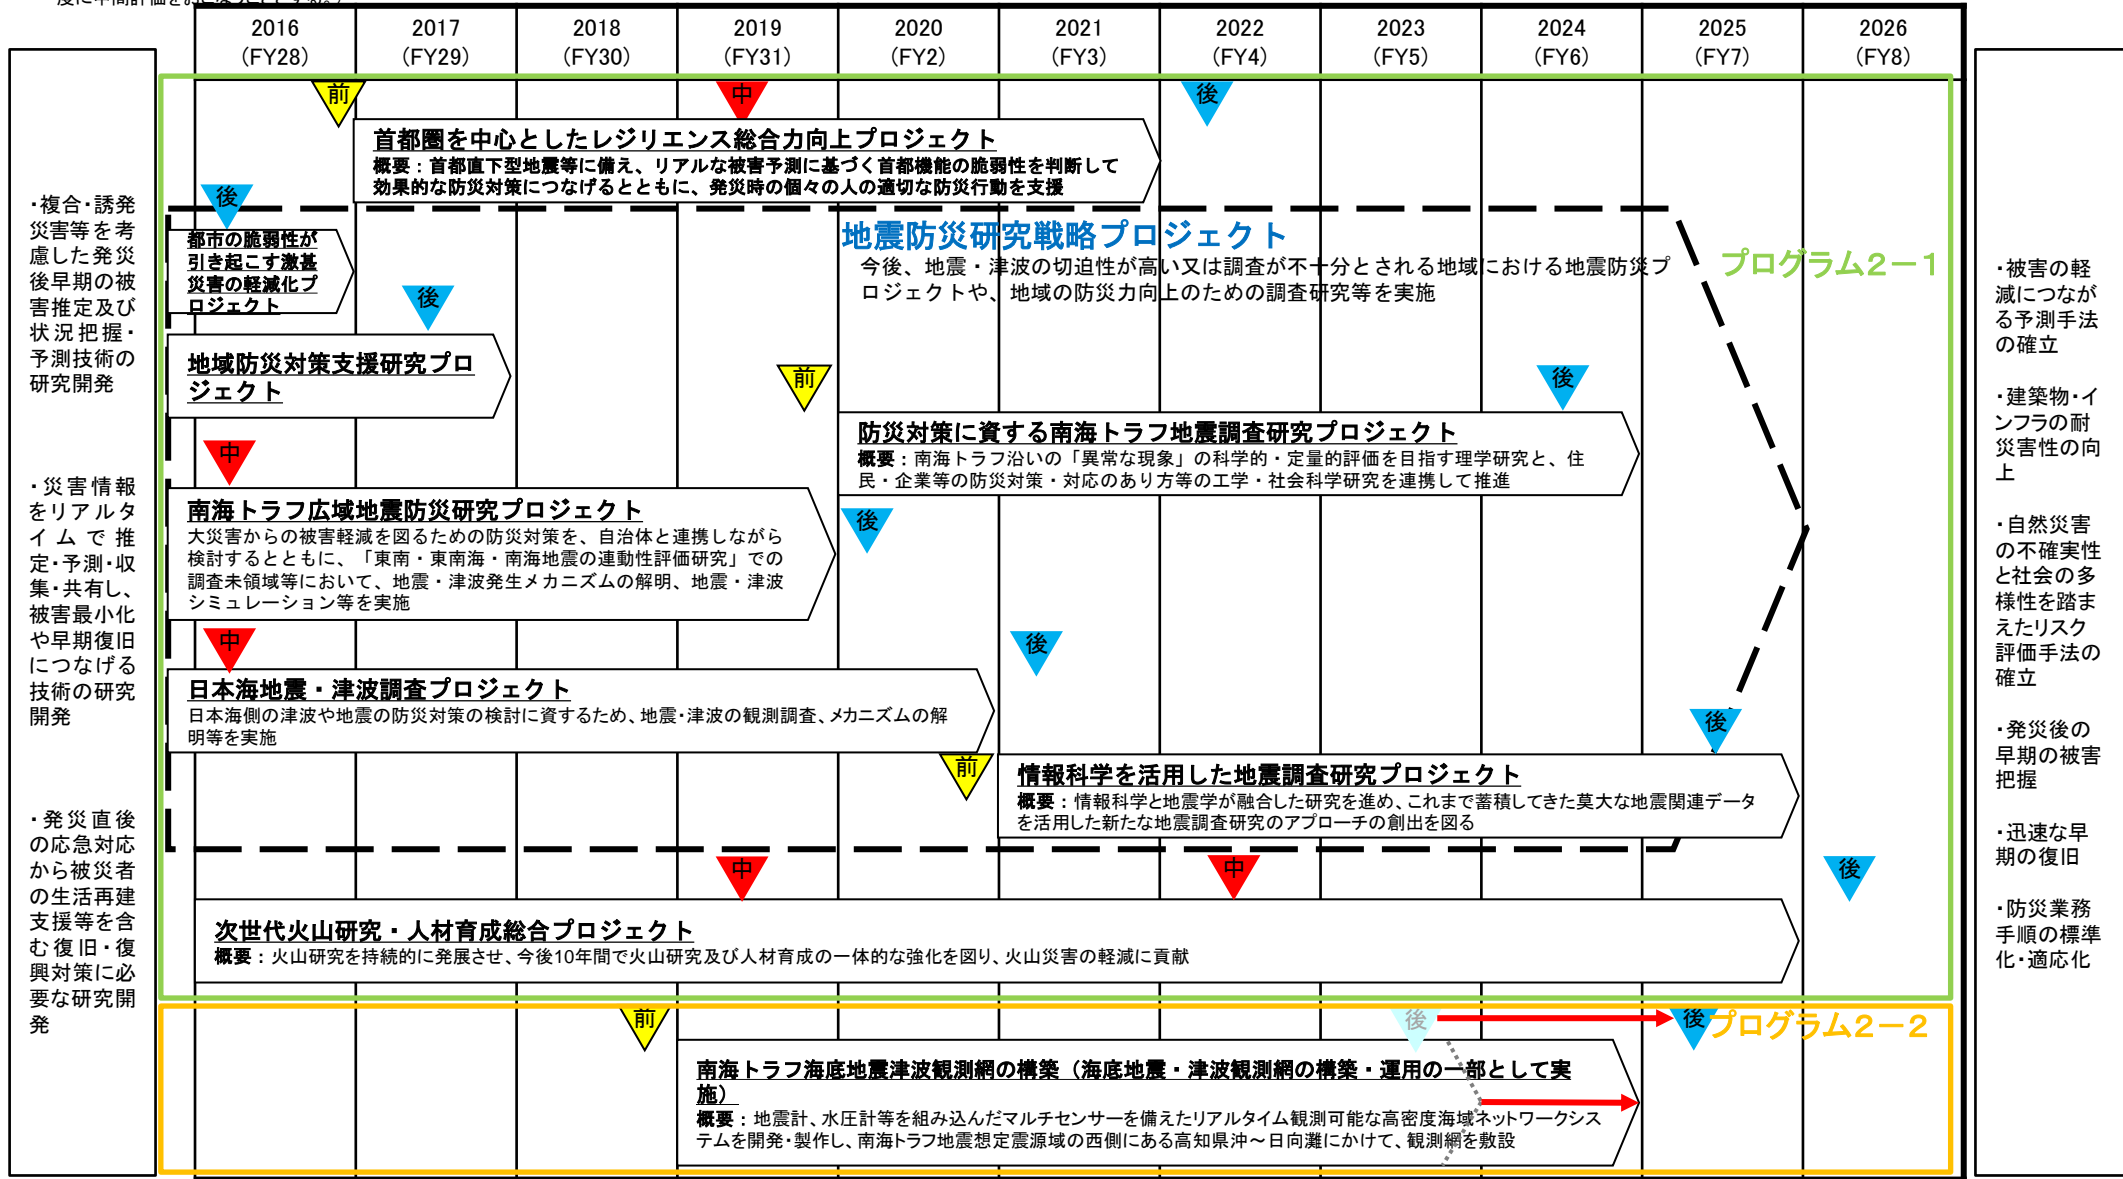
| 2016 (FY28) | 2017 (FY29) | 2018 (FY30) | 2019 (FY31) | 2020 (FY2) | 2021 (FY3) | 2022 (FY4) | 2023 (FY5) | 2024 (FY6) | 2025 (FY7) | 2026 (FY8) |
|---|---|---|---|---|---|---|---|---|---|---|

・複合・誘発災害等を考慮した発災後早期の被害推定及び状況把握・予測技術の研究開発

・災害情報をリアルタイムで推定・予測・収集・共有し、被害最小化や早期復旧につなげる技術の研究開発

・発災直後の応急対応から被災者の生活再建支援等を含む復旧・復興対策に必要な研究開発

前 中 後

首都圏を中心としたレジリエンス総合力向上プロジェクト
概要：首都直下型地震等に備え、リアルな被害予測に基づく首都機能の脆弱性を判断して効果的な防災対策につなげるとともに、発災時の個々の人の適切な防災行動を支援

後

都市の脆弱性が引き起こす激甚災害の軽減化プロジェクト

地震防災研究戦略プロジェクト
今後、地震・津波の切迫性が高い又は調査が不十分とされる地域における地震防災プロジェクトや、地域の防災力向上のための調査研究等を実施

プログラム2ー1

後

地域防災対策支援研究プロジェクト

前 後

防災対策に資する南海トラフ地震調査研究プロジェクト
概要：南海トラフ沿いの「異常な現象」の科学的・定量的評価を目指す理学研究と、住民・企業等の防災対策・対応のあり方等の工学・社会科学研究を連携して推進

中

南海トラフ広域地震防災研究プロジェクト
大災害からの被害軽減を図るための防災対策を、自治体と連携しながら検討するとともに、「東南・東南海・南海地震の連動性評価研究」での調査未領域等において、地震・津波発生メカニズムの解明、地震・津波シミュレーション等を実施

後

中 後

日本海地震・津波調査プロジェクト
日本海側の津波や地震の防災対策の検討に資するため、地震･津波の観測調査、メカニズムの解明等を実施

後

前

情報科学を活用した地震調査研究プロジェクト
概要：情報科学と地震学が融合した研究を進め、これまで蓄積してきた莫大な地震関連データを活用した新たな地震調査研究のアプローチの創出を図る

中 中 後

次世代火山研究・人材育成総合プロジェクト
概要：火山研究を持続的に発展させ、今後10年間で火山研究及び人材育成の一体的な強化を図り、火山災害の軽減に貢献

前 後 後

プログラム2ー2

南海トラフ海底地震津波観測網の構築（海底地震・津波観測網の構築・運用の一部として実施）
概要：地震計、水圧計等を組み込んだマルチセンサーを備えたリアルタイム観測可能な高密度海域ネットワークシステムを開発･製作し、南海トラフ地震想定震源域の西側にある高知県沖～日向灘にかけて、観測網を敷設

・被害の軽減につながる予測手法の確立

・建築物・インフラの耐災害性の向上

・自然災害の不確実性と社会の多様性を踏まえたリスク評価手法の確立

・発災後の早期の被害把握

・迅速な早期の復旧

・防災業務手順の標準化・適応化